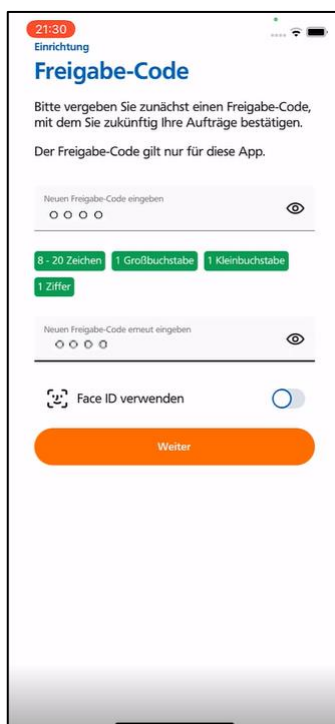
21:30

Einrichtung

Freigabe-Code

Bitte vergeben Sie zunächst einen Freigabe-Code, mit dem Sie zukünftig Ihre Aufträge bestätigen.

Der Freigabe-Code gilt nur für diese App.

Neuen Freigabe-Code eingeben
○○○○

8 - 20 Zeichen
1 Großbuchstabe
1 Kleinbuchstabe
1 Ziffer

Neuen Freigabe-Code erneut eingeben
○○○○

Face ID verwenden

Weiter